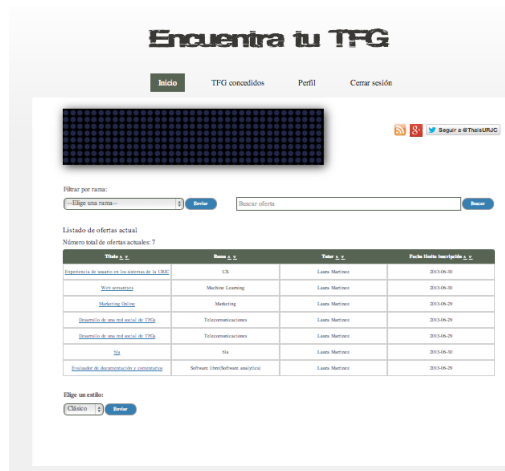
Encuentra tu TFG

Inicio TFG concedidos Perfil Cerrar sesión

Seguir a @ThaisURJC

Filtrar por rama:

--Elige una rama-- Enviar

Buscar oferta Buscar

Listado de ofertas actual

Número total de ofertas actuales: 7

| Título ▲ ▼ | Rama ▲ ▼ | Tutor ▲ ▼ | Fecha límite inscripción ▲ ▼ |
|---|---|---|---|
| Experiencia de usuario en los sistemas de la URJC | UX | Laura Martinez | 2013-06-30 |
| Web semantica | Machine Learning | Laura Martinez | 2013-06-30 |
| Marketing Online | Marketing | Laura Martinez | 2013-06-29 |
| Desarrollo de una red social de TFGs | Telecomunicaciones | Laura Martinez | 2013-06-29 |
| Desarrollo de una red social de TFGs | Telecomunicaciones | Laura Martinez | 2013-06-29 |
| Sis | Sis | Laura Martinez | 2013-06-30 |
| Evaluador de documentación y comentarios | Software libre(Software analytics) | Laura Martinez | 2013-06-29 |

Elige un estilo:

Clásico Enviar